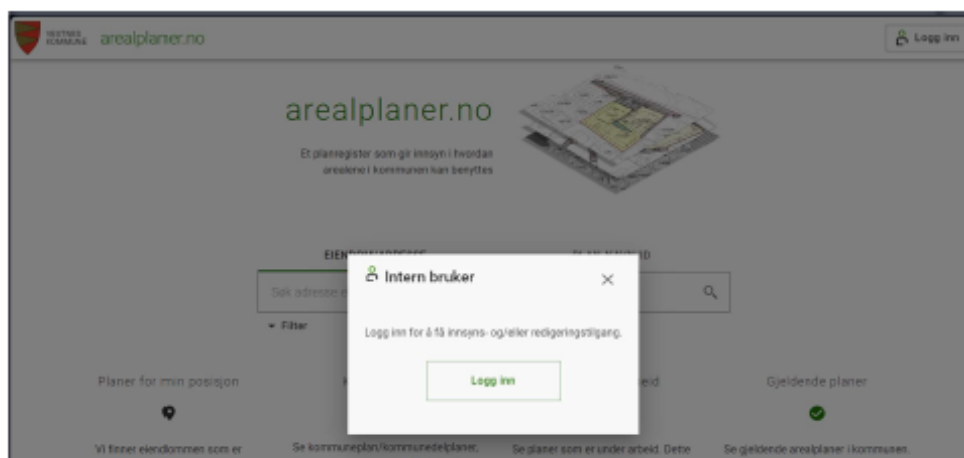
VESTNES KOMMUNE arealplaner.no

Logg inn

arealplaner.no

Et planregister som gir innsyn i hvordan arealene i kommunen kan benyttes

EIEN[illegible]

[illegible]D

Søk adresse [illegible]

Filter

Intern bruker

×

Logg inn for å få innsyns- og/eller redigeringstilgang.

Logg inn

Planer for min posisjon

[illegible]

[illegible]eid

Gjeldende planer

Vi finner eiendommen som er

Se kommuneplan/kommunedelplaner,

Se planer som er under arbeid. Dette

Se gjeldende arealplaner i kommunen.